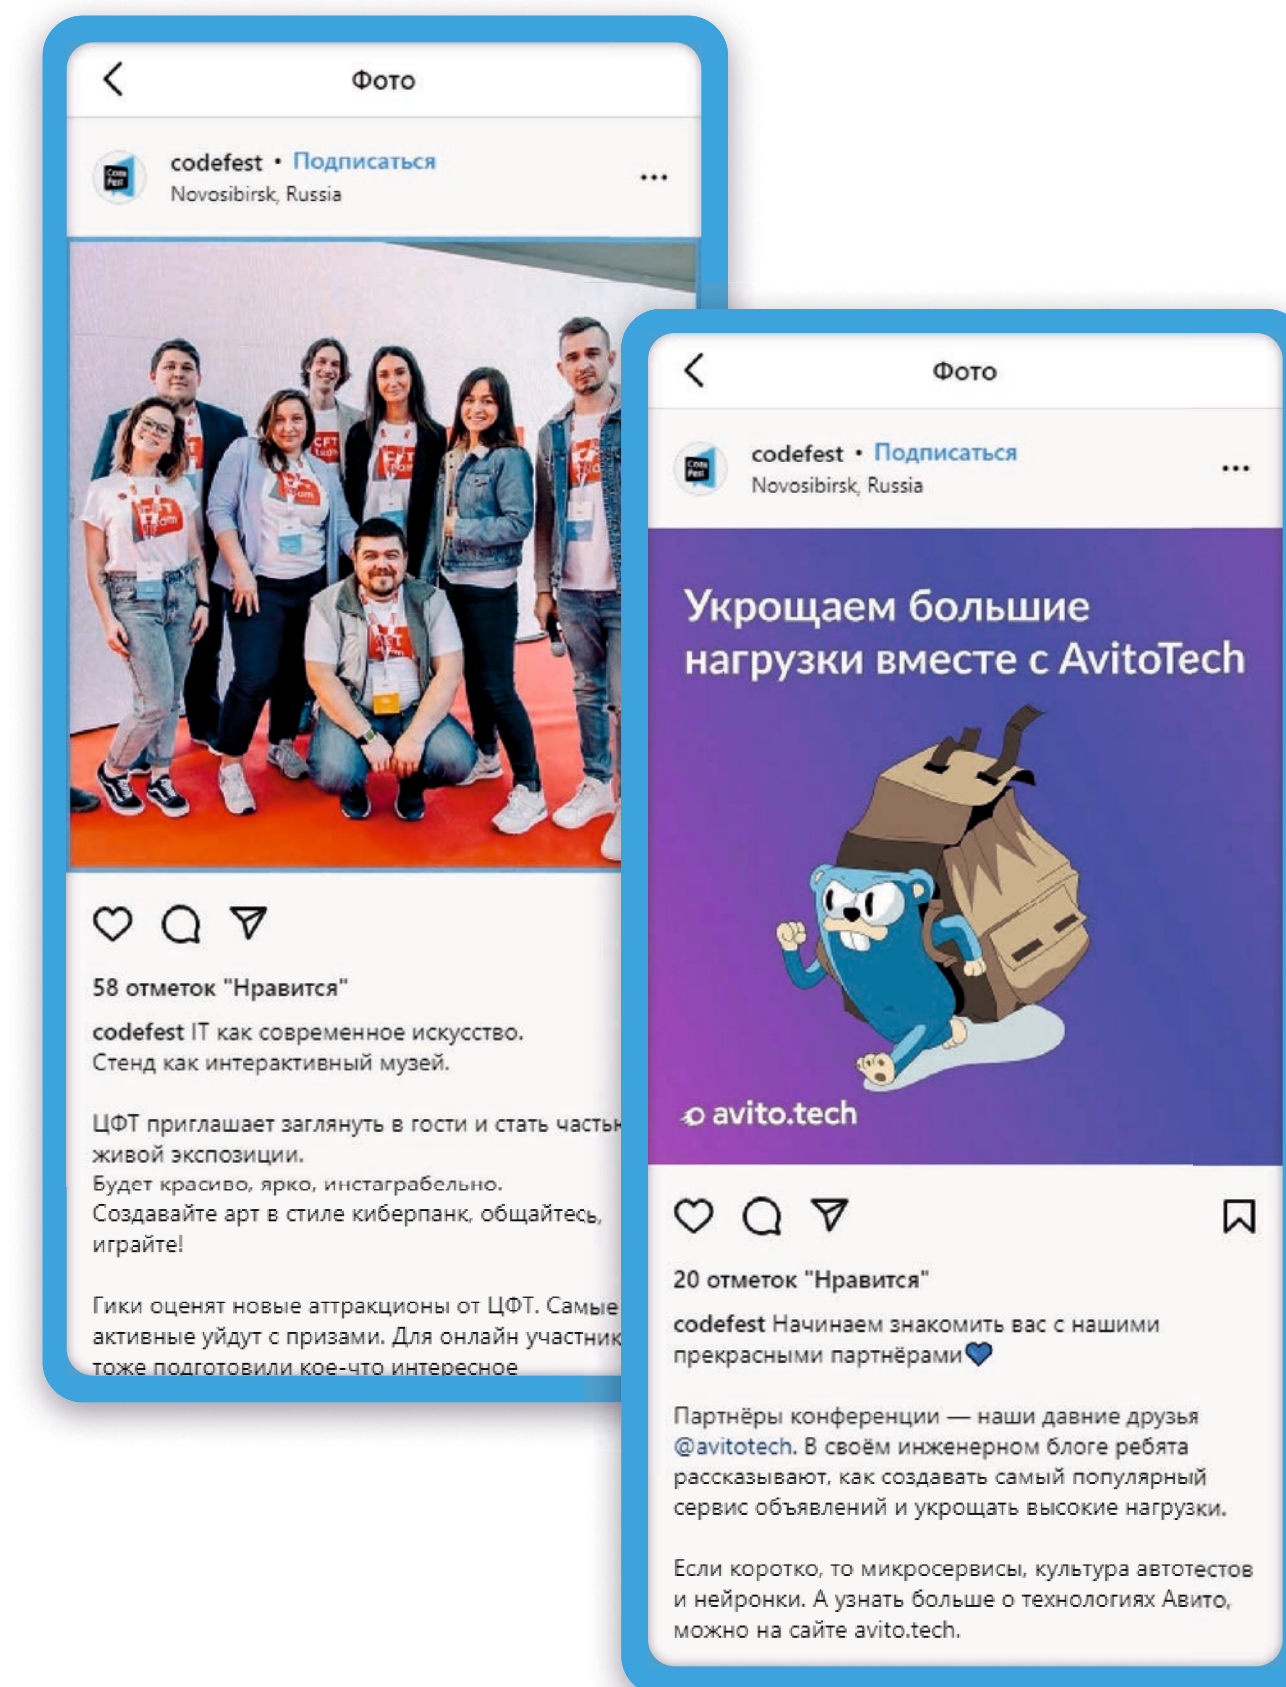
Фото

codefest • Подписаться
Novosibirsk, Russia

58 отметок "Нравится"

codefest IT как современное искусство. Стенд как интерактивный музей.

ЦФТ приглашает заглянуть в гости и стать частью живой экспозиции.
Будет красиво, ярко, инстаграбельно.
Создавайте арт в стиле киберпанк, общайтесь, играйте!

Гики оценят новые аттракционы от ЦФТ. Самые активные уйдут с призами. Для онлайн участник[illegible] тоже подготовили кое-что интересное

Фото

codefest • Подписаться
Novosibirsk, Russia

Укрощаем большие нагрузки вместе с AvitoTech

avito.tech

20 отметок "Нравится"

codefest Начинаем знакомить вас с нашими прекрасными партнёрами

Партнёры конференции — наши давние друзья @avitotech. В своём инженерном блоге ребята рассказывают, как создавать самый популярный сервис объявлений и укрощать высокие нагрузки.

Если коротко, то микросервисы, культура автотестов и нейронки. А узнать больше о технологиях Авито, можно на сайте avito.tech.